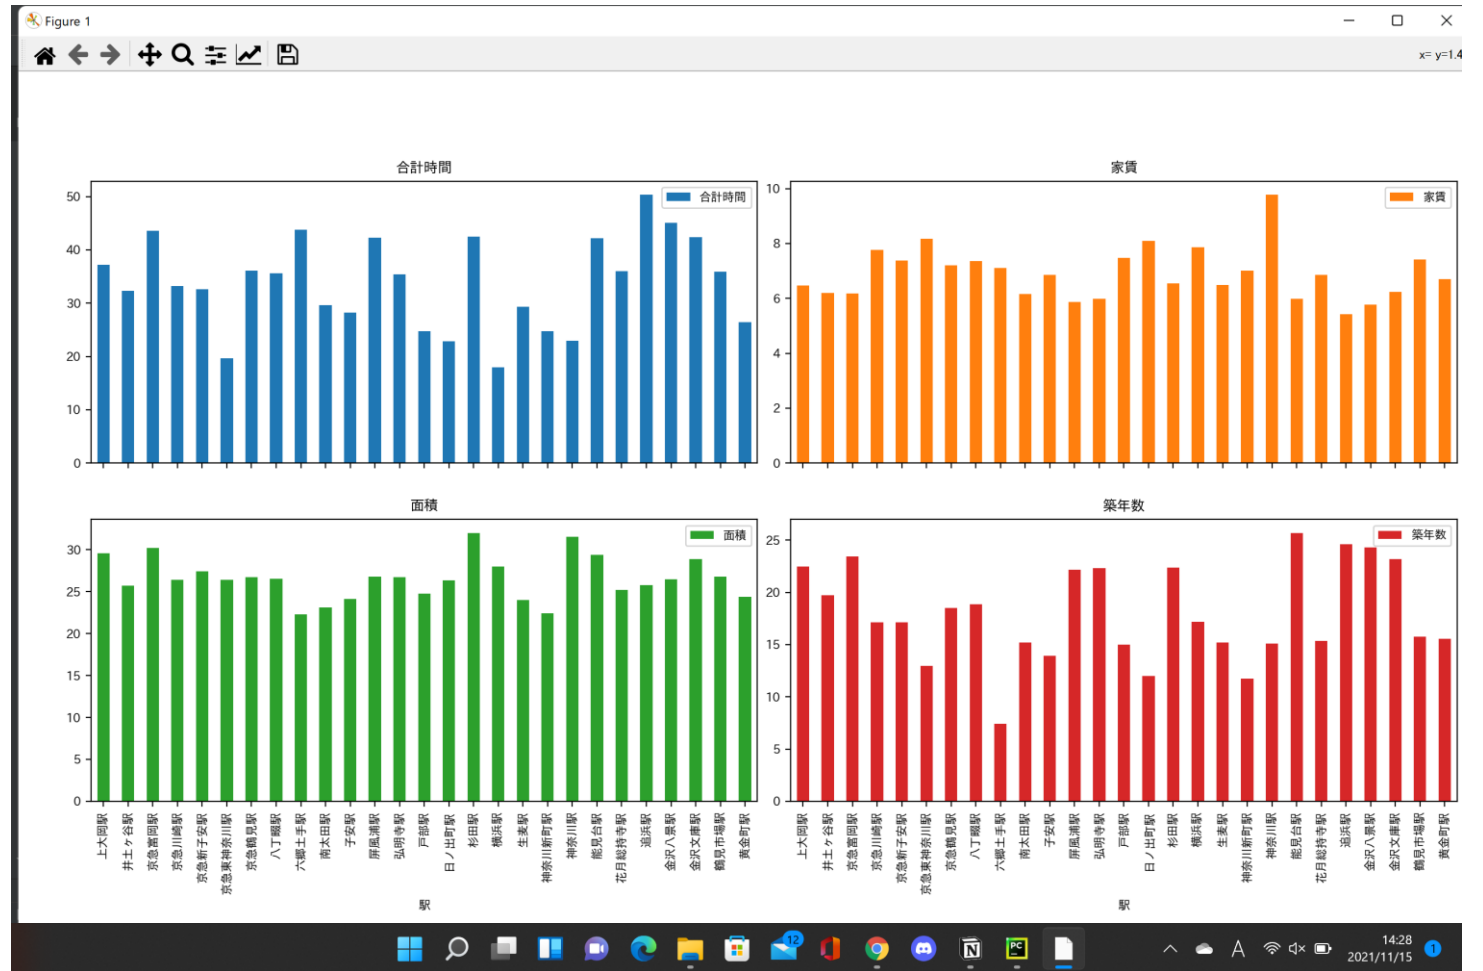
Figure 1

x= y=1.4

合計時間

合計時間

50
40
30
20
10
0

家賃

家賃

10
8
6
4
2
0

面積

面積

30
25
20
15
10
5
0

上大岡駅
井土ヶ谷駅
京急富岡駅
京急川崎駅
京急新子安駅
京急東神奈川駅
京急鶴見駅
八丁畷駅
六郷土手駅
南太田駅
子安駅
屏風浦駅
弘明寺駅
戸部駅
日ノ出町駅
杉田駅
横浜駅
生麦駅
神奈川新町駅
神奈川駅
能見台駅
花月総持寺駅
追浜駅
金沢八景駅
金沢文庫駅
鶴見市場駅
黄金町駅

駅

築年数

築年数

25
20
15
10
5
0

上大岡駅
井土ヶ谷駅
京急富岡駅
京急川崎駅
京急新子安駅
京急東神奈川駅
京急鶴見駅
八丁畷駅
六郷土手駅
南太田駅
子安駅
屏風浦駅
弘明寺駅
戸部駅
日ノ出町駅
杉田駅
横浜駅
生麦駅
神奈川新町駅
神奈川駅
能見台駅
花月総持寺駅
追浜駅
金沢八景駅
金沢文庫駅
鶴見市場駅
黄金町駅

駅

12

14:28
2021/11/15
1